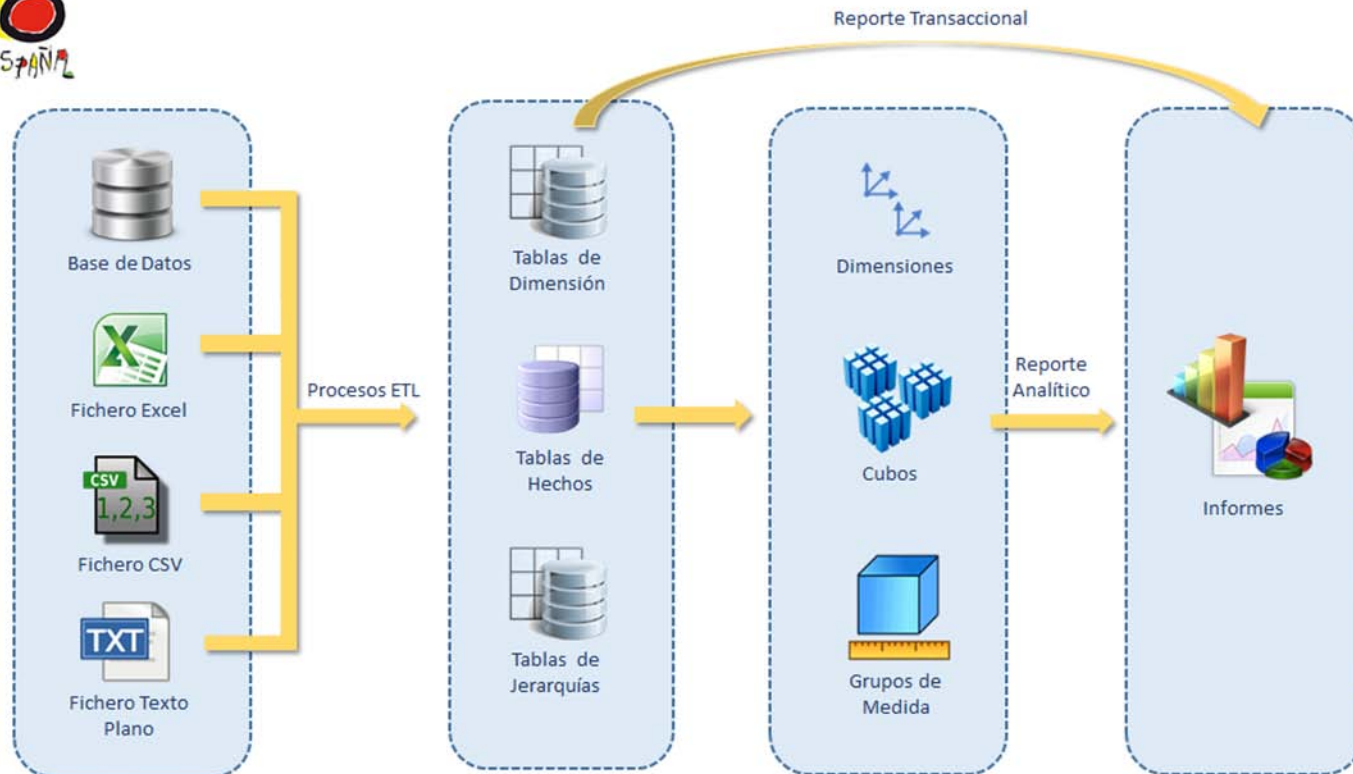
España

Reporte Transaccional

Base de Datos

Fichero Excel

CSV
1,2,3

Fichero CSV

TXT

Fichero Texto Plano

Procesos ETL

Tablas de Dimensión

Tablas de Hechos

Tablas de Jerarquías

Dimensiones

Cubos

Grupos de Medida

Reporte Analítico

Informes